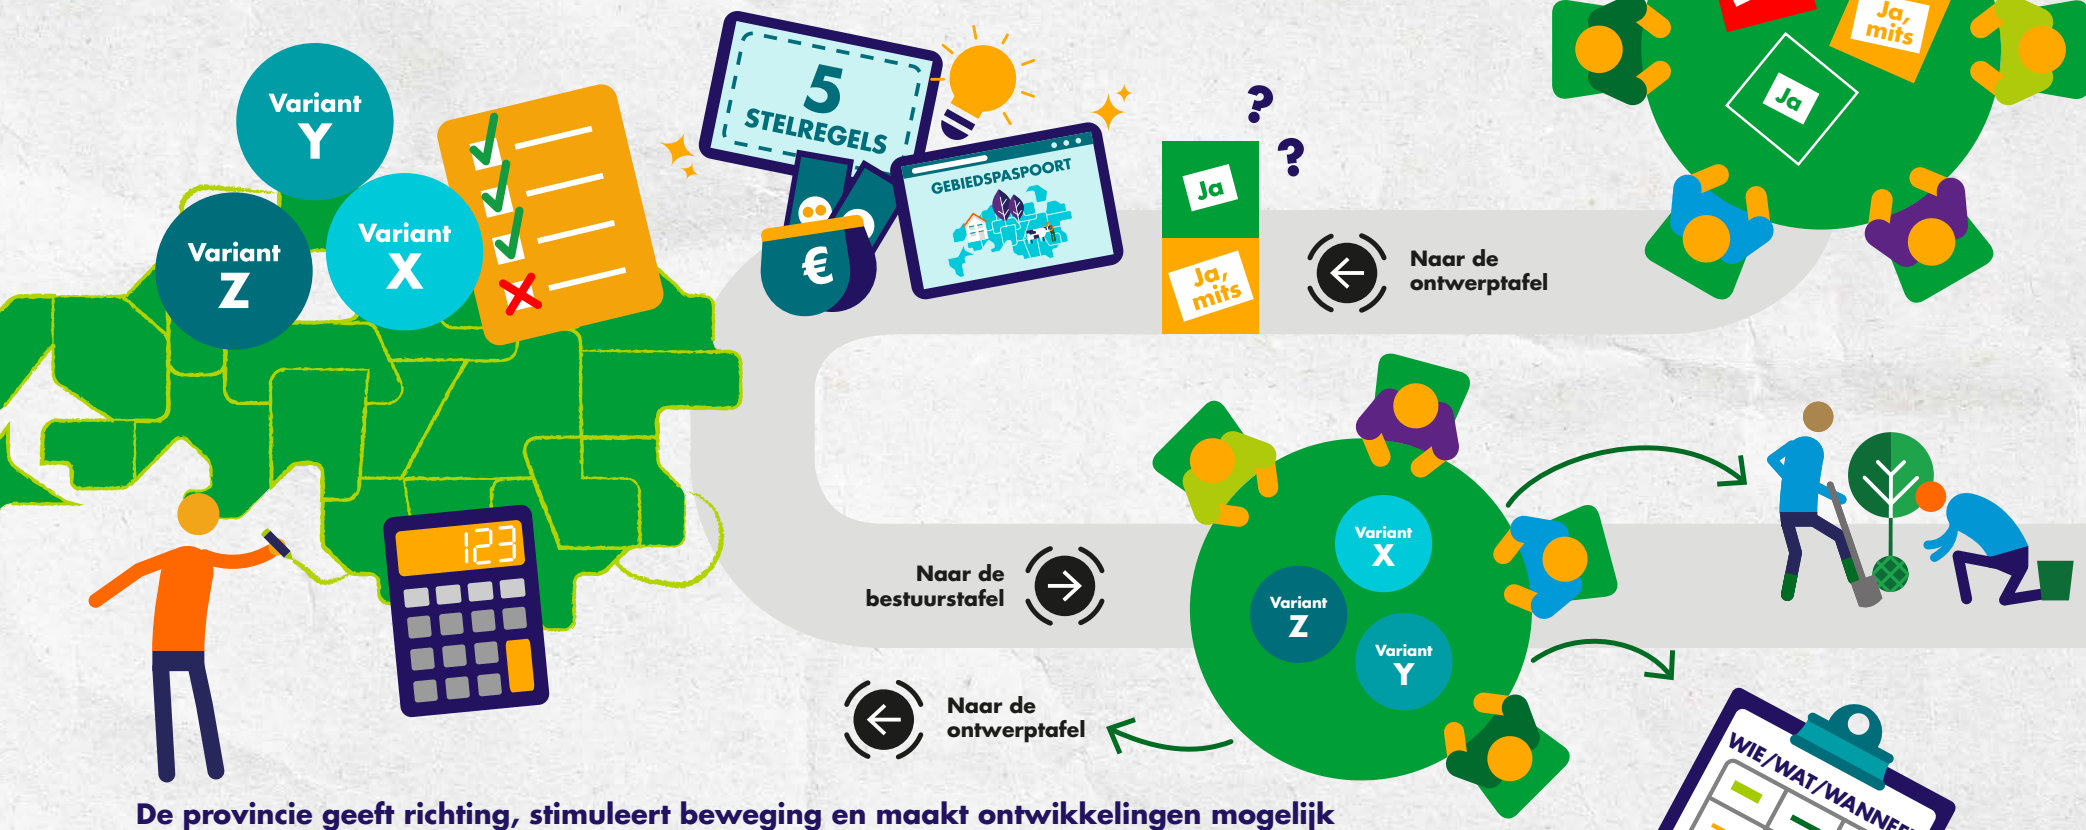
Variant Y

Variant Z

Variant X

5 STELREGELS

€

GEBIEDSPASPOORT

123

?

?

Ja

Ja, mits

Naar de ontwerptafel

Ja, mits

Ja

Naar de bestuurstafel

Variant X

Variant Z

Variant Y

Naar de ontwerptafel

WIE/WAT/WANNEE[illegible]

De provincie geeft richting, stimuleert beweging en maakt ontwikkelingen mogelijk